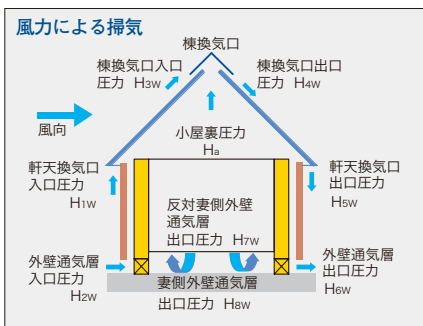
風力による換気

棟換気口

棟換気口入口圧力 $H_{3W}$

棟換気口出口圧力 $H_{4W}$

風向

小屋裏圧力 $H_a$

軒天換気口入口圧力 $H_{1W}$

軒天換気口出口圧力 $H_{5W}$

反対妻側外壁通気層出口圧力 $H_{7W}$

外壁通気層入口圧力 $H_{2W}$

外壁通気層出口圧力 $H_{6W}$

妻側外壁通気層出口圧力 $H_{8W}$